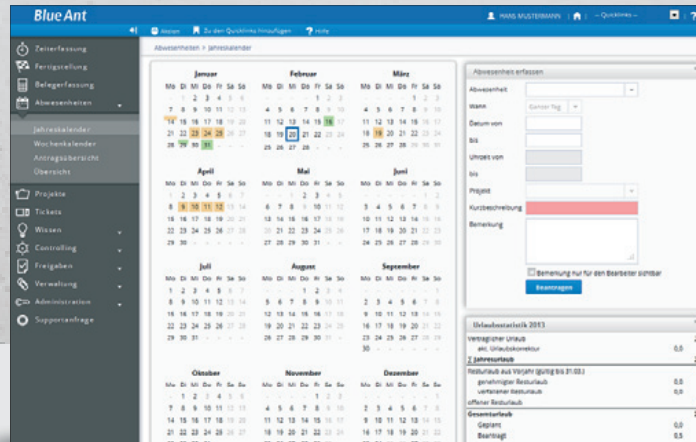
Blue Ant

HANS MUSTERMANN | – Quicklinks –

Ablegen | Zu den Quicklinks hinzufügen | Hilfe

Zeiterfassung
Fertigstellung
Belegerfassung
Abwesenheiten
Jahreskalender
Wochenkalender
Antragsübersicht
Übersicht
Projekte
Tickets
Wissen
Controlling
Freigaben
Verwaltung
Administration
Supportanfrage

Abwesenheiten > Jahreskalender

Januar
Mo Di Mi Do Fr Sa So
1 2 3 4 5 6
7 8 9 10 11 12 13
14 15 16 17 18 19 20
21 22 23 24 25 26 27
28 29 30 31

Februar
Mo Di Mi Do Fr Sa So
1 2 3
4 5 6 7 8 9 10
11 12 13 14 15 16 17
18 19 20 21 22 23 24
25 26 27 28

März
Mo Di Mi Do Fr Sa So
1 2 3
4 5 6 7 8 9 10
11 12 13 14 15 16 17
18 19 20 21 22 23 24
25 26 27 28 29 30 31

April
Mo Di Mi Do Fr Sa So
1 2 3 4 5 6 7
8 9 10 11 12 13 14
15 16 17 18 19 20 21
22 23 24 25 26 27 28
29 30

Mai
Mo Di Mi Do Fr Sa So
1 2 3 4 5
6 7 8 9 10 11 12
13 14 15 16 17 18 19
20 21 22 23 24 25 26
27 28 29 30 31

Juni
Mo Di Mi Do Fr Sa So
1 2
3 4 5 6 7 8 9
10 11 12 13 14 15 16
17 18 19 20 21 22 23
24 25 26 27 28 29 30

Juli
Mo Di Mi Do Fr Sa So
1 2 3 4 5 6 7
8 9 10 11 12 13 14
15 16 17 18 19 20 21
22 23 24 25 26 27 28
29 30 31

August
Mo Di Mi Do Fr Sa So
1 2 3 4
5 6 7 8 9 10 11
12 13 14 15 16 17 18
19 20 21 22 23 24 25
26 27 28 29 30 31

September
Mo Di Mi Do Fr Sa So
1
2 3 4 5 6 7 8
9 10 11 12 13 14 15
16 17 18 19 20 21 22
23 24 25 26 27 28 29
30

Oktober
Mo Di Mi Do Fr Sa So
1 2 3 4 5 6
7 8 9 10 11 12 13
14 15 16 17 18 19 20
21 22 23 24 25 26 27

November
Mo Di Mi Do Fr Sa So
1 2 3
4 5 6 7 8 9 10
11 12 13 14 15 16 17
18 19 20 21 22 23 24

Dezember
Mo Di Mi Do Fr Sa So
1
2 3 4 5 6 7 8
9 10 11 12 13 14 15
16 17 18 19 20 21 22

Abwesenheit erfassen
Abwesenheit
Wann Ganzer Tag
Datum von
bis
Uhrzeit von
bis
Projekt
Kurzbeschreibung
Bemerkung
Bemerkung nur für den Bearbeiter sichtbar
Beantragen

Urlaubsstatistik 2013
Vertraglicher Urlaub
inkl. Urlaubskorrektur 0,0
Σ Jahresurlaub
Resturlaub aus Vorjahr (gültig bis 31.03.)
genehmigter Resturlaub 0,0
verfallener Resturlaub 0,0
offener Resturlaub
Gesamturlaub
Geplant 0,0
Beantragt 0,5